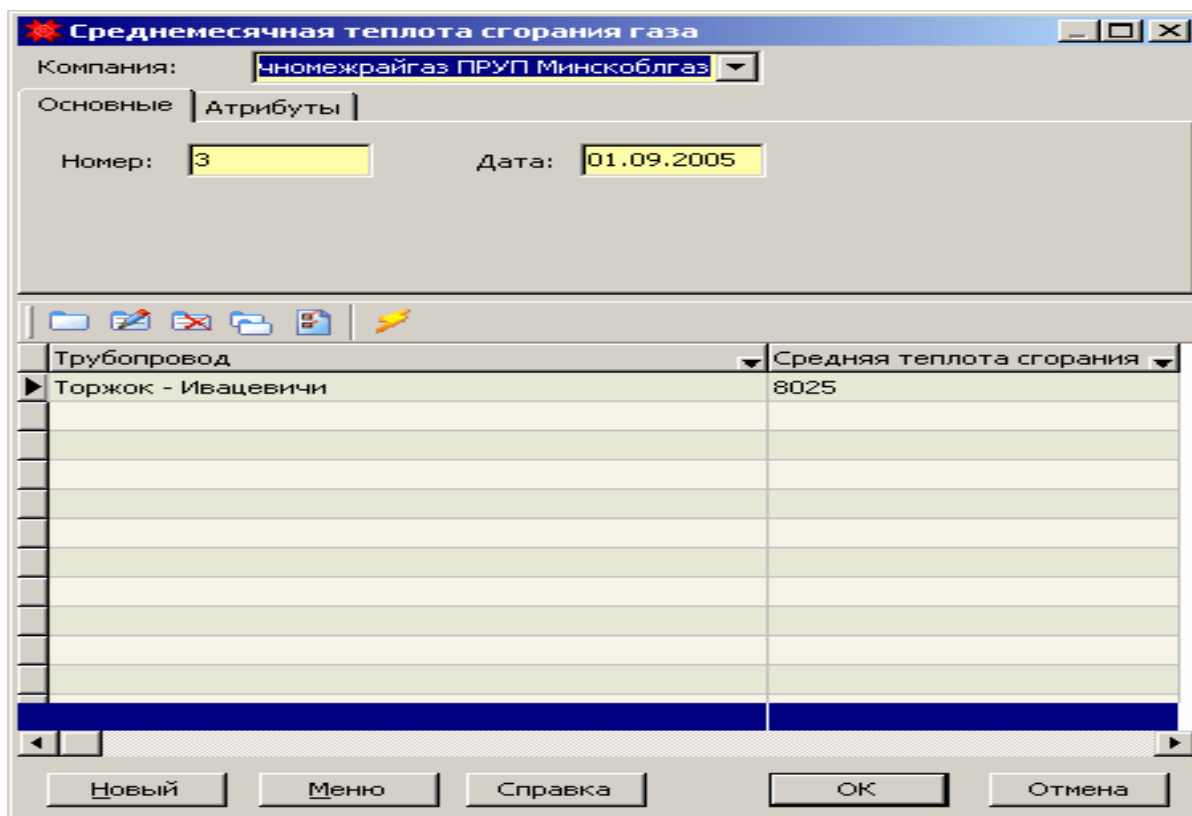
Среднемесячная теплота сгорания газа

Компания: чномежрайгаз ПРУП Минскоблгаз

Основные | Атрибуты

Номер: 3

Дата: 01.09.2005

| Трубопровод | Средняя теплота сгорания |
|---|---|
| Торжок - Ивацевичи | 8025 |

Новый | Меню | Справка | ОК | Отмена